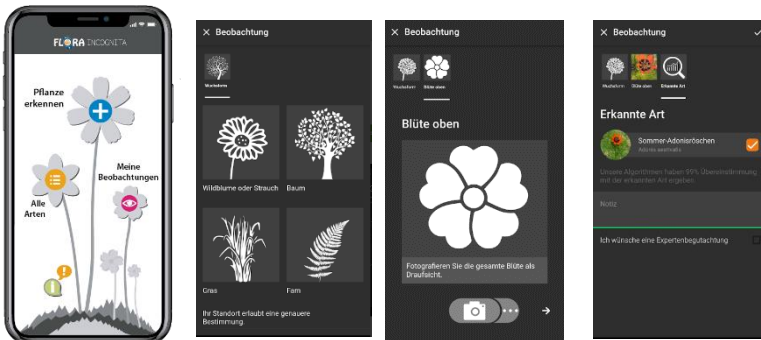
FLORA INCOGNITA

Pflanze erkennen

Meine Beobachtungen

Alle Arten

× Beobachtung

Wuchsform

Wildblume oder Strauch

Baum

Gras

Farn

Ihr Standort erlaubt eine genauere Bestimmung.

× Beobachtung

Wuchsform

Blüte oben

Blüte oben

Fotografieren Sie die gesamte Blüte als Draufsicht.

× Beobachtung

Wuchsform

Blüte oben

Erkannte Art

Erkannte Art

Sommer-Adonisröschen

Adonis aestivalis

Unsere Algorithmen haben 99% Übereinstimmung mit der erkannten Art ergeben.

Notiz

Ich wünsche eine Expertenbegutachtung